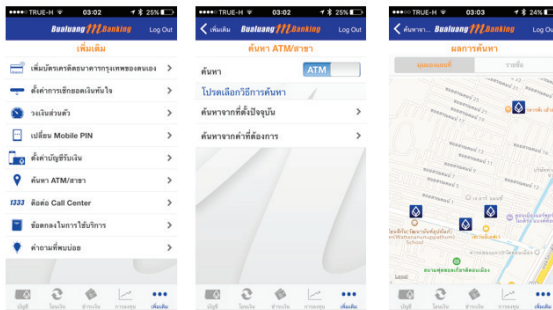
TRUE-H 03:02 25%
Bualuang iBanking Log Out
เพิ่มเติม
เพิ่มบัตรเครดิตธนาคารกรุงเทพของตนเอง
ตั้งค่าการชำระเงินทันใจ
วงเงินส่วนตัว
เปลี่ยน Mobile PIN
ตั้งค่าบัญชีรับเงิน
ค้นหา ATM/สาขา
1333 ติดต่อ Call Center
ข้อตกลงในการใช้บริการ
คำถามที่พบบ่อย
บัญชี โอนเงิน ชำระเงิน การลงทุน เพิ่มเติม

TRUE-H 03:02 25%
เพิ่มเติม Bualuang iBanking Log Out
ค้นหา ATM/สาขา
ค้นหา ATM
โปรดเลือกวิธีการค้นหา
ค้นหาจากที่ตั้งปัจจุบัน
ค้นหาจากค่าที่ต้องการ
บัญชี โอนเงิน ชำระเงิน การลงทุน เพิ่มเติม

TRUE-H 03:03 24%
ค้นหา... Bualuang iBanking Log Out
ผลการค้นหา
แผนที่ รายชื่อ
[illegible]
บัญชี โอนเงิน ชำระเงิน การลงทุน เพิ่มเติม